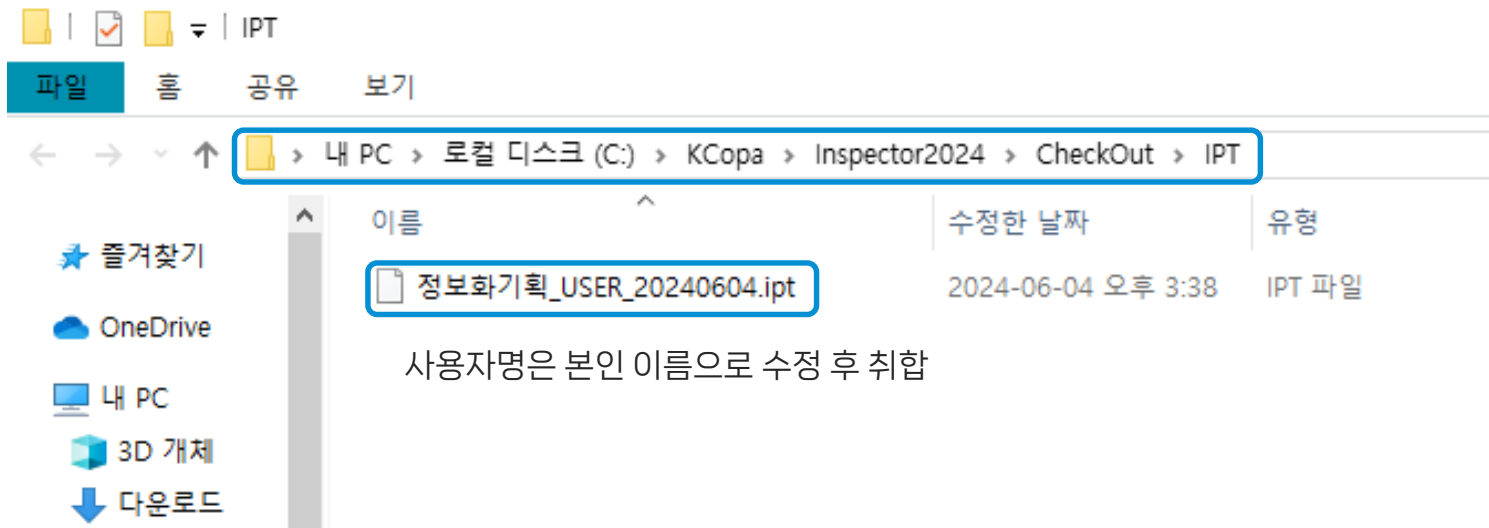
IPT

파일 홈 공유 보기

내 PC > 로컬 디스크 (C:) > KCopa > Inspector2024 > CheckOut > IPT

| 이름 | 수정한 날짜 | 유형 |
|---|---|---|
| 정보화기획_USER_20240604.ipt | 2024-06-04 오후 3:38 | IPT 파일 |

사용자명은 본인 이름으로 수정 후 취합

즐겨찾기
OneDrive
내 PC
3D 개체
다운로드